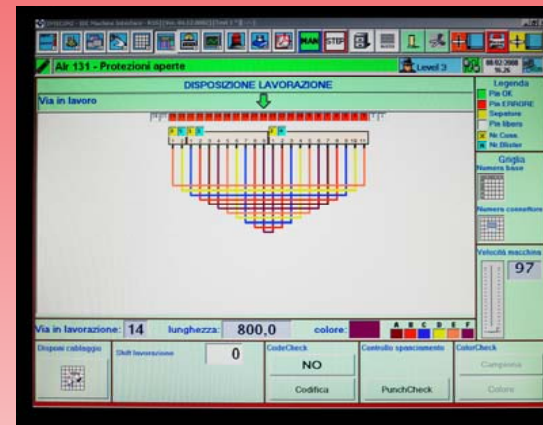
Alr 131 - Protezioni aperte

Level 3

08/02/2008 16.26

DISPOSIZIONE LAVORAZIONE

Via in lavoro

Legenda
Pin OK
Pin ERRORE
Sepatore
Pin libero
Nr Conn.
Nr Blister

Griglia
Numero base

Numero connettore

Velocità macchina
97

Via in lavorazione: 14 lunghezza: 800,0 colore:

A B C D E F

Disponi cablaggio

Shift lavorazione 0

CodeCheck
NO
Codifica

Controllo spanciamento
PunchCheck

ColorCheck
Campiona
Colore